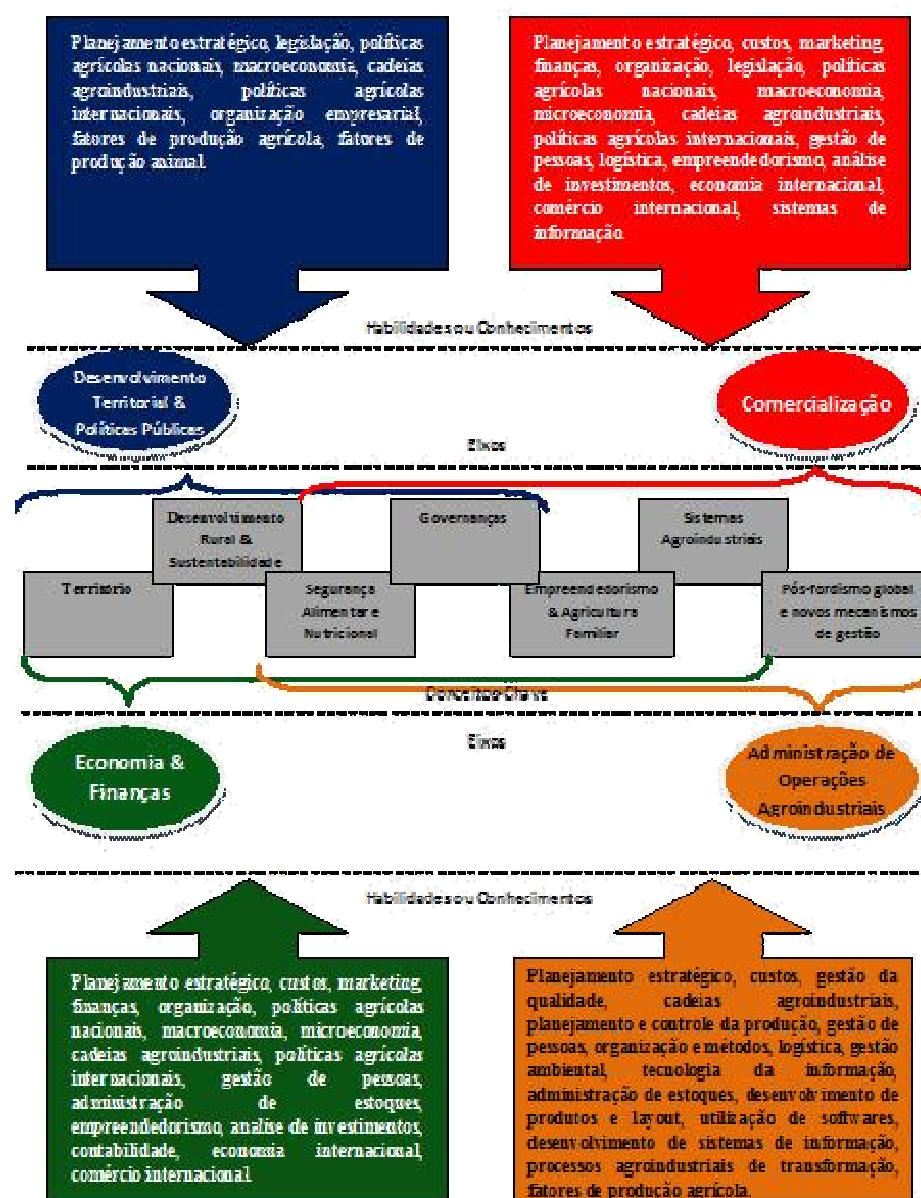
Planejamento estratégico, legislação, políticas agrícolas nacionais, macroeconomia, cadeias agroindustriais, políticas agrícolas internacionais, organização empresarial, fatores de produção agrícola, fatores de produção animal.

Planejamento estratégico, custos, marketing, finanças, organização, legislação, políticas agrícolas nacionais, macroeconomia, microeconomia, cadeias agroindustriais, políticas agrícolas internacionais, gestão de pessoas, logística, empreendedorismo, análise de investimentos, economia internacional, comércio internacional, sistemas de informação.

Habilidades ou Conhecimentos

Desenvolvimento Territorial & Políticas Públicas

Comercialização

Eixos

Desenvolvimento Rural & Sustentabilidade

Governanças

Sistemas Agroindustriais

Território

Segurança Alimentar e Nutricional

Empreendedorismo & Agricultura Familiar

Pós-fordismo global e novos mecanismos de gestão

Conceitos-Chave

Eixos

Economia & Finanças

Administração de Operações Agroindustriais

Habilidades ou Conhecimentos

Planejamento estratégico, custos, marketing, finanças, organização, políticas agrícolas nacionais, macroeconomia, microeconomia, cadeias agroindustriais, políticas agrícolas internacionais, gestão de pessoas, administração de estoques, empreendedorismo, análise de investimentos, contabilidade, economia internacional, comércio internacional.

Planejamento estratégico, custos, gestão da qualidade, cadeias agroindustriais, planejamento e controle da produção, gestão de pessoas, organização e métodos, logística, gestão ambiental, tecnologia da informação, administração de estoques, desenvolvimento de produtos e layout, utilização de softwares, desenvolvimento de sistemas de informação, processos agroindustriais de transformação, fatores de produção agrícola.